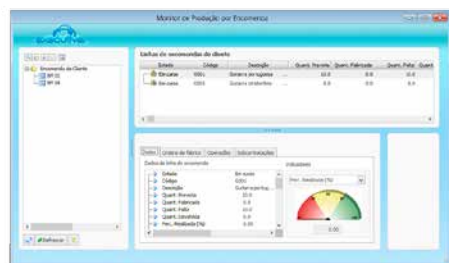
Monitor de Produção por Encomenda

Encomenda do Cliente
EP 01
EP 04

Linhas de encomendas do cliente

| Estado | Código | Descrição | ... | Quant. Prevista | Quant. Fabricada | Quant. Falta | Quant. |
|---|---|---|---|---|---|---|---|
| Em curso | 0001 | Guitarra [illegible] | ... | 10.0 | 0.0 | 10.0 | |
| Em curso | 0003 | Guitarra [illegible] | ... | 8.0 | 0.0 | 8.0 | |

Dados | Ordens de fabrico | Operações | Subcontratações

Dados da linha de encomenda

Estado | Em curso
Código | 0001
Descrição | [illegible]
Quant. Prevista | 10.0
Quant. Fabricada | 0.0
Quant. Falta | 10.0
Quant. Lançada | 0.0
Perc. Realizada (%) | 0.0

Indicadores
Perc. Realizada (%)
0.00

Refrescar